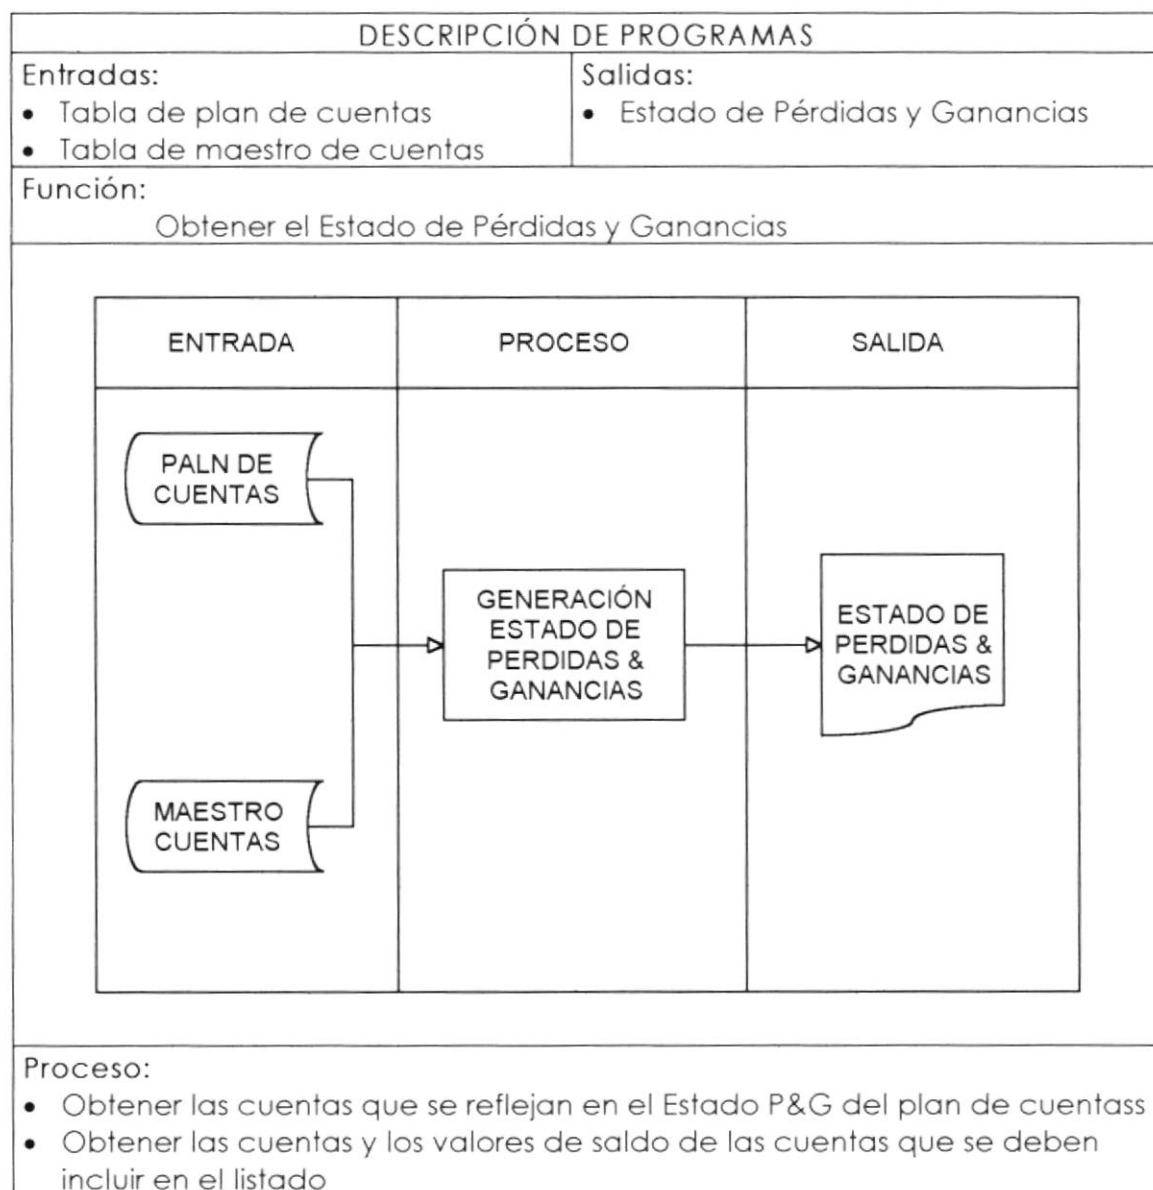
DESCRIPCIÓN DE PROGRAMAS

Entradas:
• Tabla de plan de cuentas
• Tabla de maestro de cuentas

Salidas:
• Estado de Pérdidas y Ganancias

Función:
Obtener el Estado de Pérdidas y Ganancias

ENTRADA

PROCESO

SALIDA

PALN DE CUENTAS

MAESTRO CUENTAS

GENERACIÓN ESTADO DE PERDIDAS & GANANCIAS

ESTADO DE PERDIDAS & GANANCIAS

Proceso:
• Obtener las cuentas que se reflejan en el Estado P&G del plan de cuentass
• Obtener las cuentas y los valores de saldo de las cuentas que se deben incluir en el listado